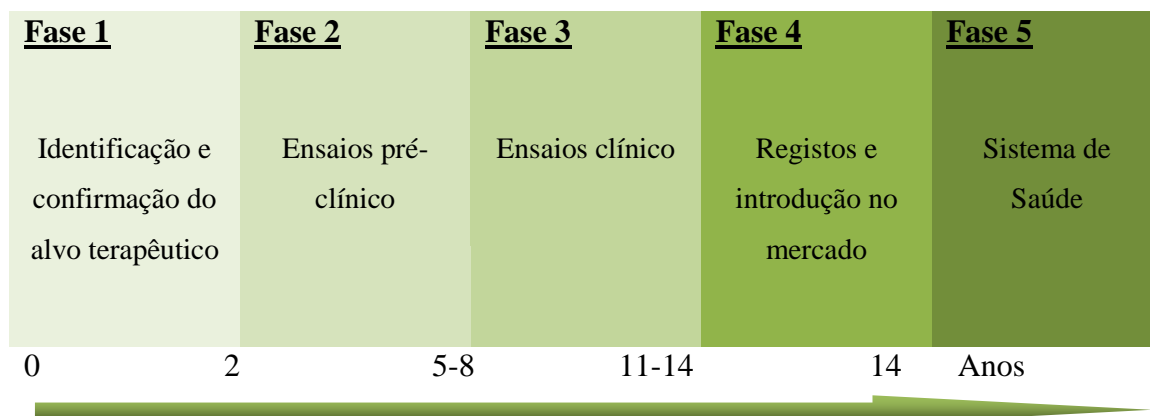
| Fase 1 | Fase 2 | Fase 3 | Fase 4 | Fase 5 |
|---|---|---|---|---|
| Identificação e confirmação do alvo terapêutico | Ensaios pré-clínico | Ensaios clínico | Registos e introdução no mercado | Sistema de Saúde |

0 2 5-8 11-14 14 Anos